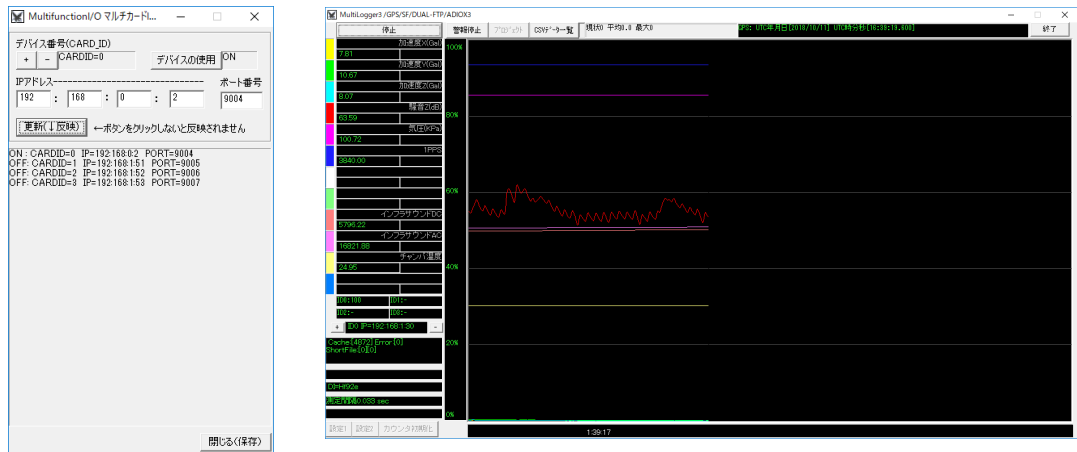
MultifunctionI/O マルチカード...

デバイス番号(CARD_ID)
+ - CARDID=0 デバイスの使用 ON
IPアドレス------------------------------------ ポート番号
192 : 168 : 0 : 2 9004
更新(↓反映) ←ボタンをクリックしないと反映されません

ON : CARDID=0 IP=192.168.0.2 PORT=9004
OFF: CARDID=1 IP=192.168.1.51 PORT=9005
OFF: CARDID=2 IP=192.168.1.52 PORT=9006
OFF: CARDID=3 IP=192.168.1.53 PORT=9007

閉じる(保存)

MultiLogger3 /GPS/SF/DUAL-FTP/ADIOX3

停止 警報停止 プロダクト CSVデータ一覧 現状0 平均0.0 最大0 GPS: UTC年月日[2018/10/11] UTC時分秒[16:38:18.600] 終了

加速度X(Gal)
7.81
加速度Y(Gal)
10.67
加速度Z(Gal)
9.07
騒音Z(dB)
63.59
気圧(KPa)
100.72
1PPS
3840.00
インフラサウンドDC
5796.22
インフラサウンドAC
16821.88
チャンバ温度
24.95

ID0:100 ID1:-
ID2:- ID3:-
+ ID0 IP=192.168.1.30 -
Cache [4872] Error [0]
ShortFile [0][0]
D3=f492e
測定間隔0.033 sec
設定1 設定2 カウンタ初期化

100%
80%
60%
40%
20%
0%

1:39:17